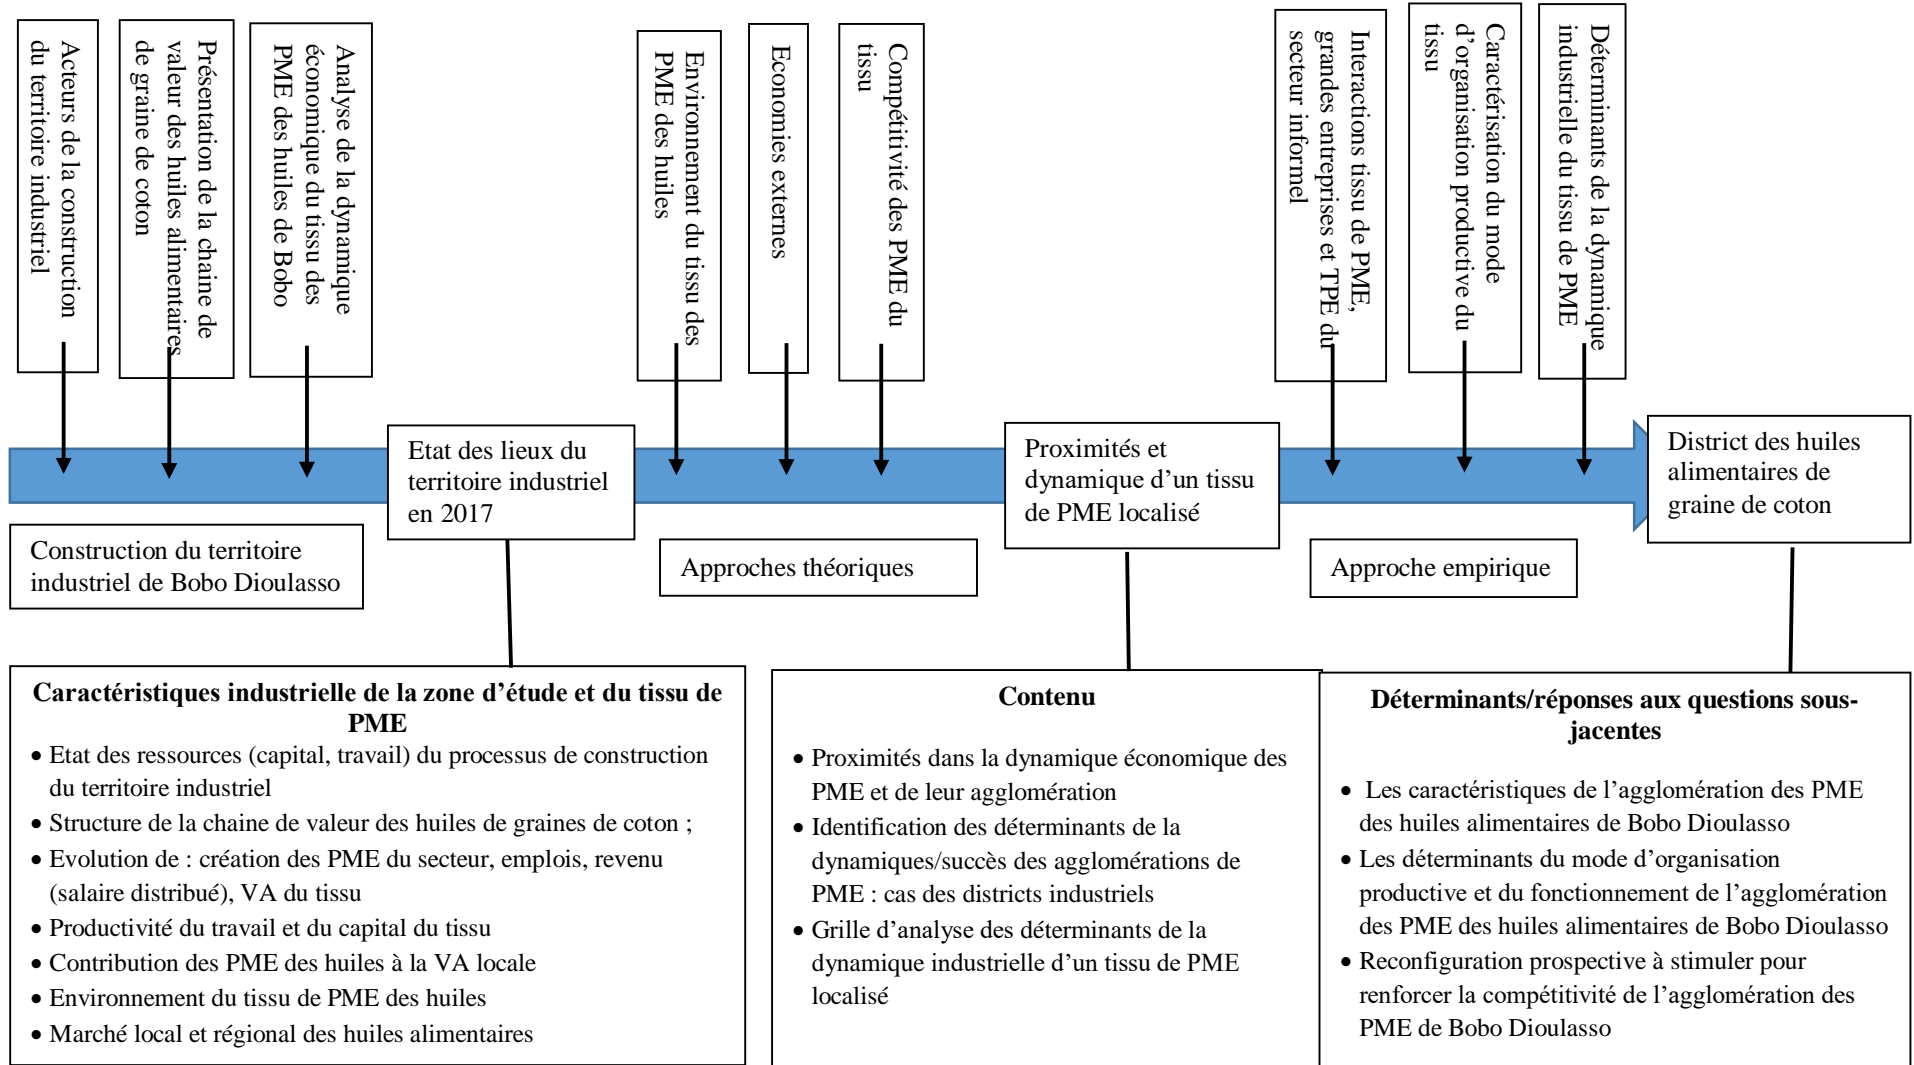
Acteurs de la construction du territoire industriel

Présentation de la chaine de valeur des huiles alimentaires de graine de coton

Analyse de la dynamique économique du tissu des PME des huiles de Bobo

Environnement du tissu des PME des huiles

Economies externes

Compétitivité des PME du tissu

Interactions tissu de PME, grandes entreprises et TPE du secteur informel

Caractérisation du mode d'organisation productive du tissu

Déterminants de la dynamique industrielle du tissu de PME

Construction du territoire industriel de Bobo Dioulasso

Etat des lieux du territoire industriel en 2017

Approches théoriques

Proximités et dynamique d'un tissu de PME localisé

Approche empirique

District des huiles alimentaires de graine de coton

**Caractéristiques industrielle de la zone d'étude et du tissu de PME**
• Etat des ressources (capital, travail) du processus de construction du territoire industriel
• Structure de la chaine de valeur des huiles de graines de coton ;
• Evolution de : création des PME du secteur, emplois, revenu (salaire distribué), VA du tissu
• Productivité du travail et du capital du tissu
• Contribution des PME des huiles à la VA locale
• Environnement du tissu de PME des huiles
• Marché local et régional des huiles alimentaires

**Contenu**
• Proximités dans la dynamique économique des PME et de leur agglomération
• Identification des déterminants de la dynamiques/succès des agglomérations de PME : cas des districts industriels
• Grille d'analyse des déterminants de la dynamique industrielle d'un tissu de PME localisé

**Déterminants/réponses aux questions sous-jacentes**
• Les caractéristiques de l'agglomération des PME des huiles alimentaires de Bobo Dioulasso
• Les déterminants du mode d'organisation productive et du fonctionnement de l'agglomération des PME des huiles alimentaires de Bobo Dioulasso
• Reconfiguration prospective à stimuler pour renforcer la compétitivité de l'agglomération des PME de Bobo Dioulasso